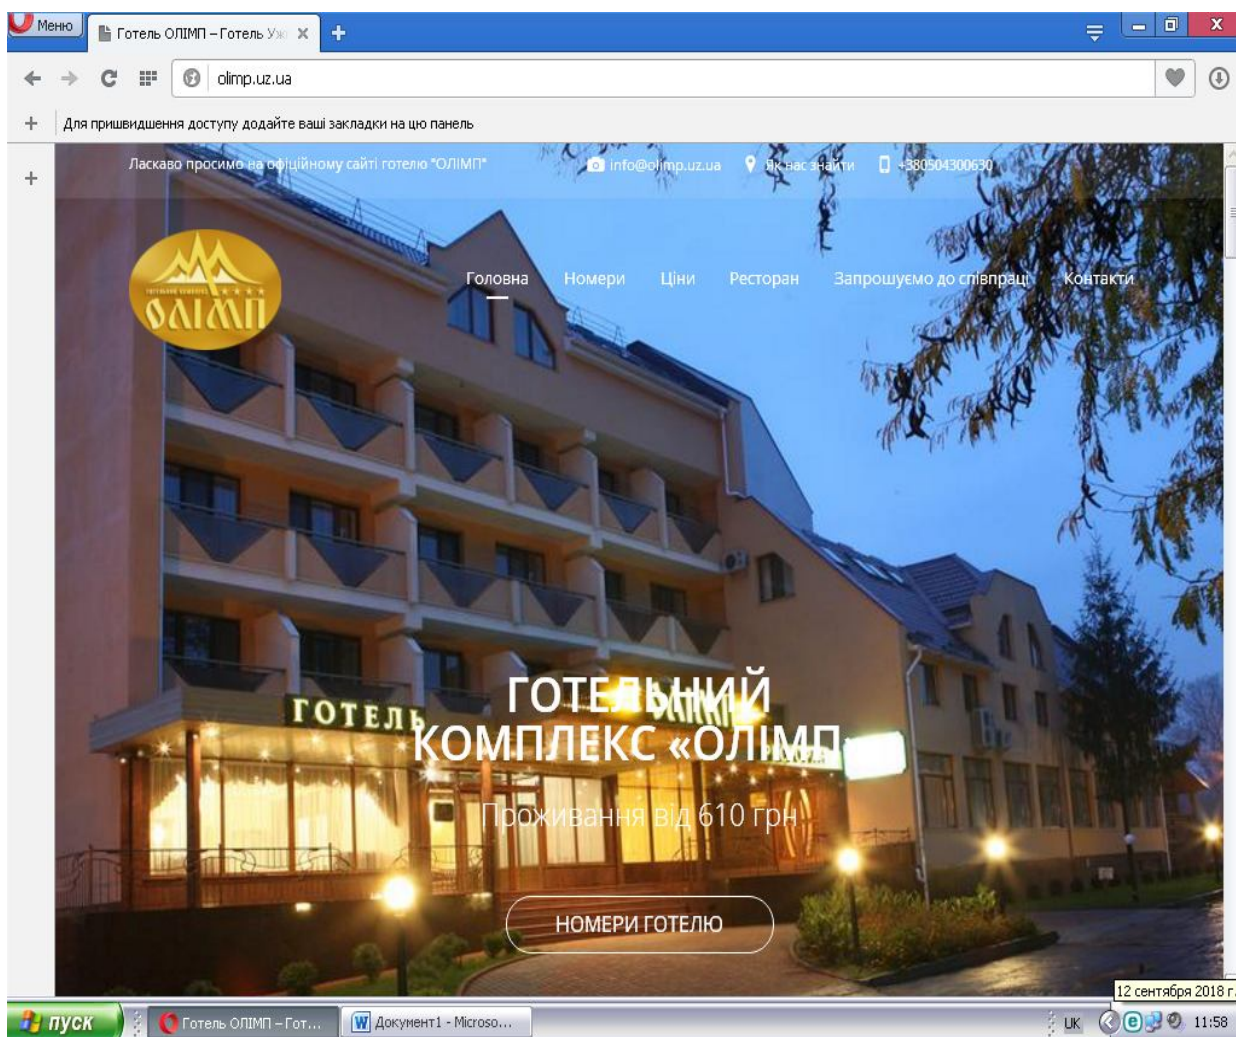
Меню
Готель ОЛІМП – Готель Уж
olimp.uz.ua
Для пришвидшення доступу додайте ваші закладки на цю панель
Ласкаво просимо на офіційному сайті готелю "ОЛІМП"
info@olimp.uz.ua
Як нас знайти
+380504300630
ОЛІМП
Головна
Номери
Ціни
Ресторан
Запрошуємо до співпраці
Контакти
ГОТЕЛЬ
ГОТЕЛЬНИЙ КОМПЛЕКС «ОЛІМП»
Проживання від 610 грн
НОМЕРИ ГОТЕЛЮ
12 сентября 2018 г.
пуск
Готель ОЛІМП – Гот...
Документ1 - Microso...
UK
11:58